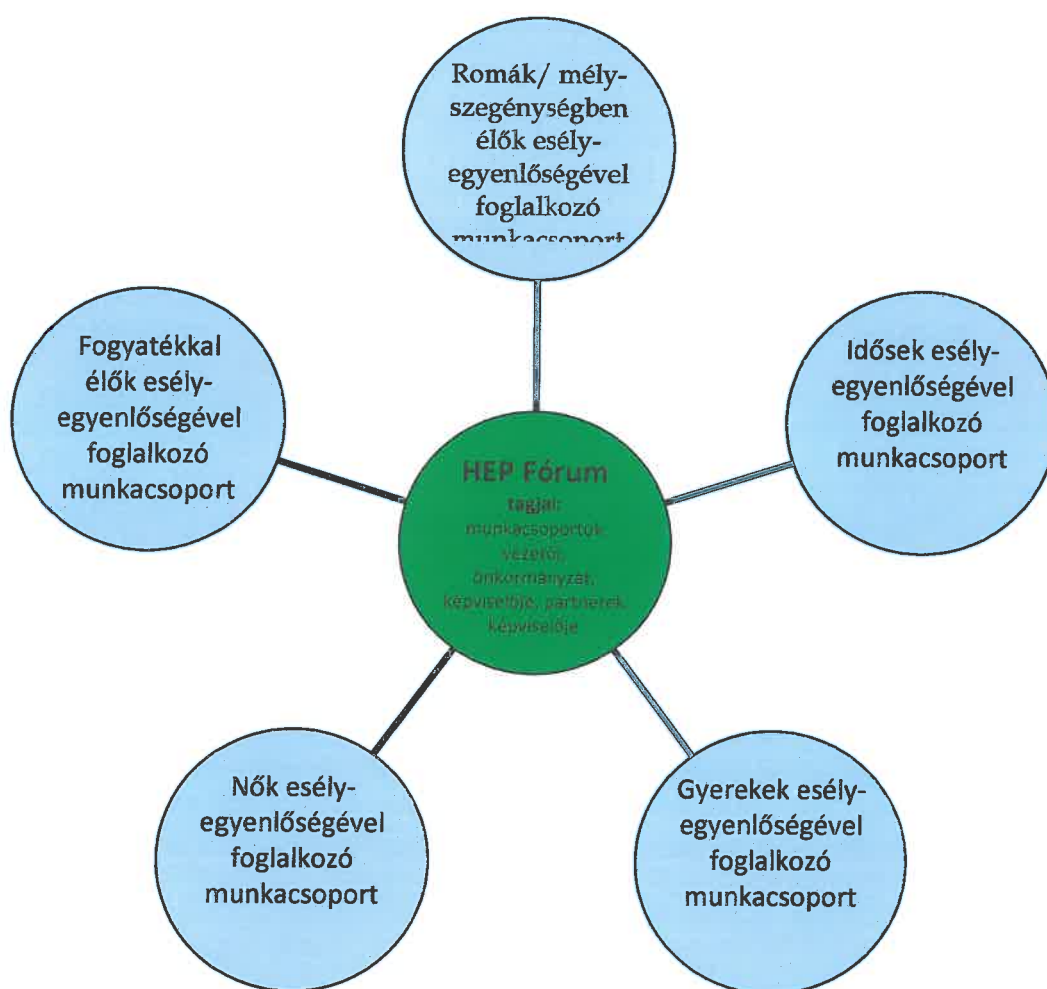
Romák/ mélyszegénységben élők esélyegyenlőségével foglalkozó munkacsoport

Fogyatékkal élők esélyegyenlőségével foglalkozó munkacsoport

Idősek esélyegyenlőségével foglalkozó munkacsoport

HEP Fórum
tagjai:
munkacsoportok vezetői, önkormányzat képviselője, partnerek képviselője

Nők esélyegyenlőségével foglalkozó munkacsoport

Gyerekek esélyegyenlőségével foglalkozó munkacsoport